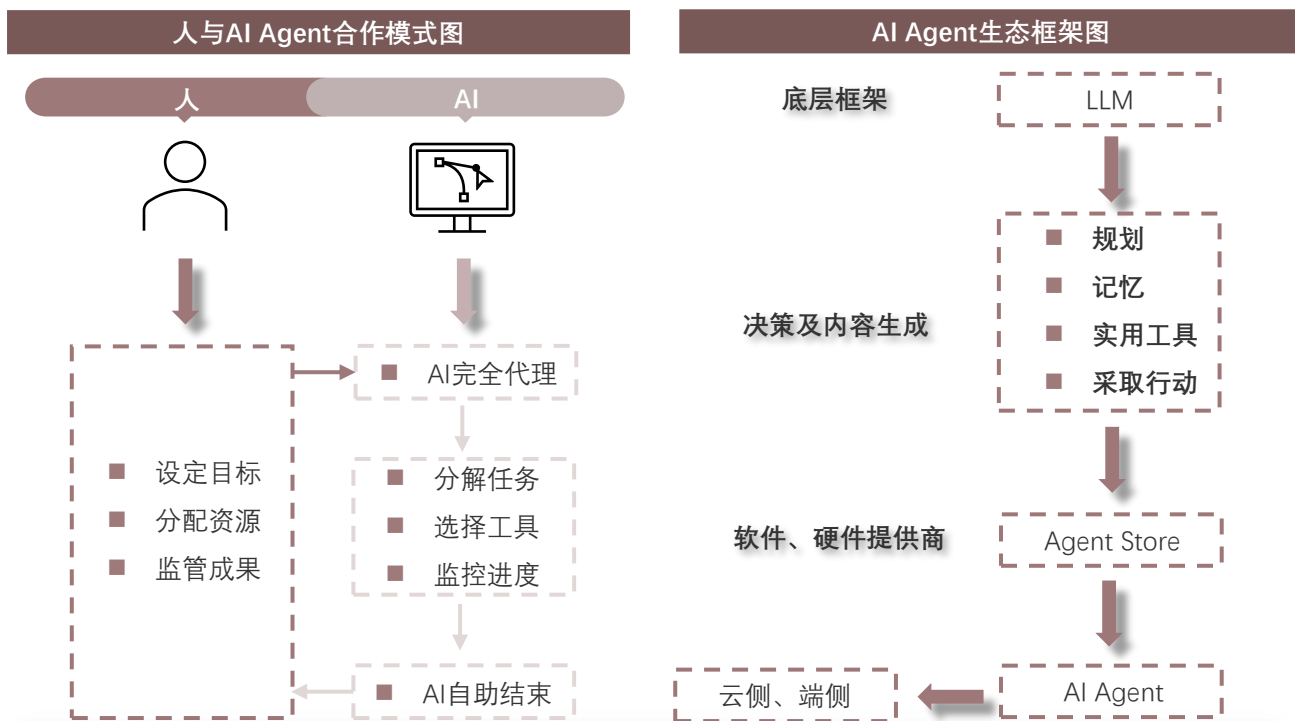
人与AI Agent合作模式图

人

AI

设定目标
分配资源
监管成果

AI完全代理

分解任务
选择工具
监控进度

AI自助结束

AI Agent生态框架图

底层框架

LLM

决策及内容生成

规划
记忆
实用工具
采取行动

软件、硬件提供商

Agent Store

云侧、端侧

AI Agent